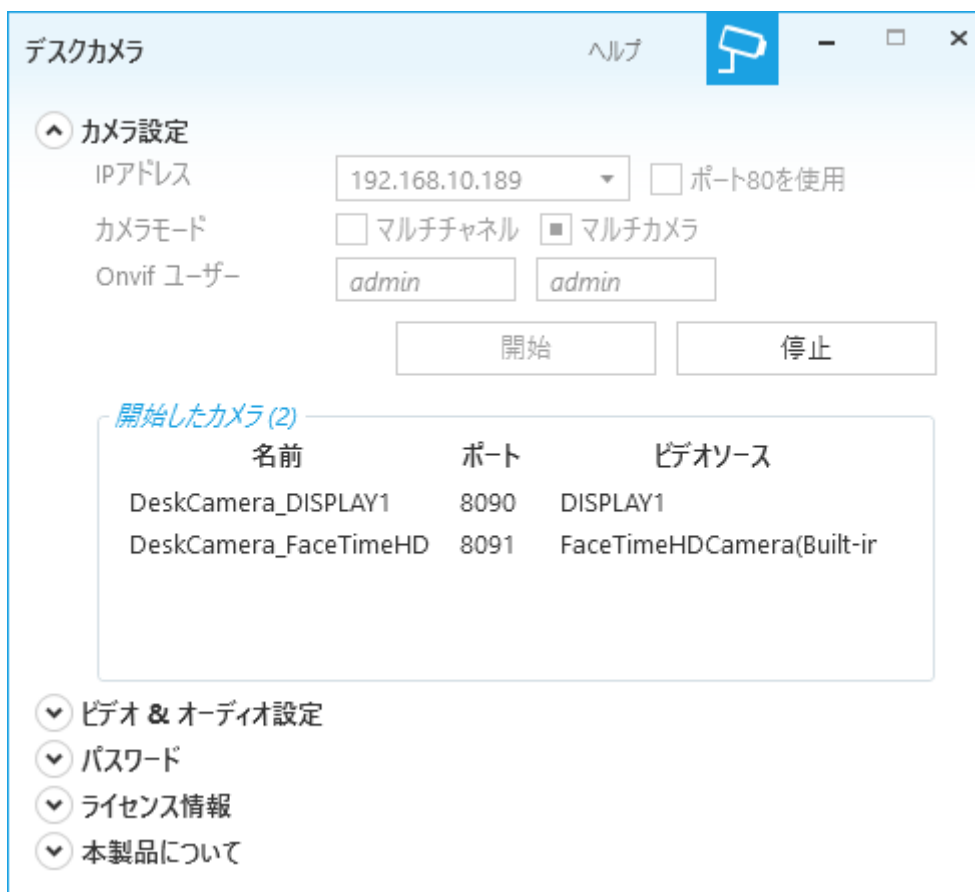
デスクカメラ

ヘルプ

カメラ設定

IPアドレス 192.168.10.189 ポート80を使用

カメラモード マルチチャネル マルチカメラ

Onvif ユーザー admin admin

開始 停止

開始したカメラ (2)

| 名前 | ポート | ビデオソース |
|---|---|---|
| DeskCamera_DISPLAY1 | 8090 | DISPLAY1 |
| DeskCamera_FaceTimeHD | 8091 | FaceTimeHDCamera(Built-ir |

ビデオ & オーディオ設定

パスワード

ライセンス情報

本製品について